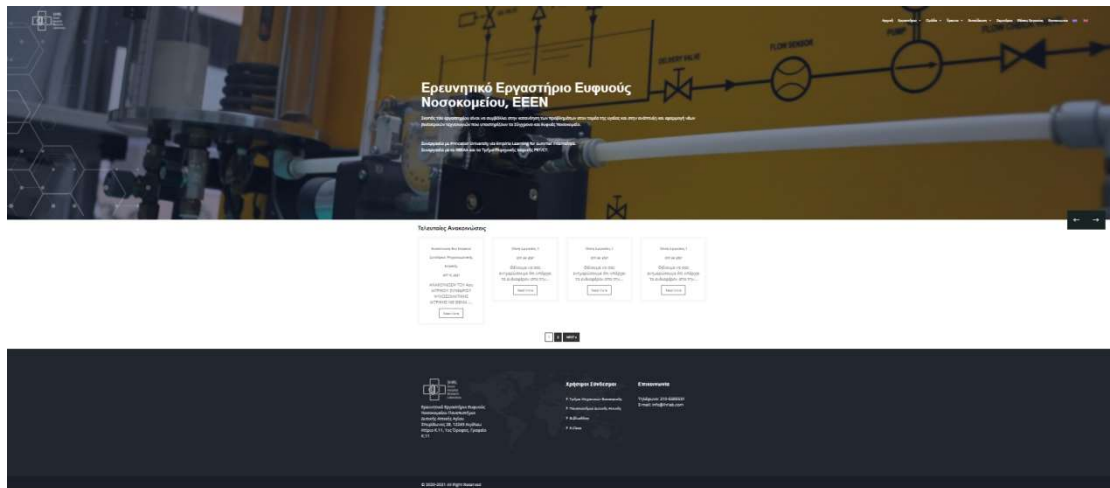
Ερευνητικό Εργαστήριο Ευφυούς Νοσοκομείου, ΕΕΕΝ

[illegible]

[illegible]

Τελευταίες Ανακοινώσεις

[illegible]

Read more

Read more

Read more

Read more

1 2 next »

Χρήσιμοι Σύνδεσμοι

Επικοινωνία

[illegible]

© 2020-2021 All Right Reserved